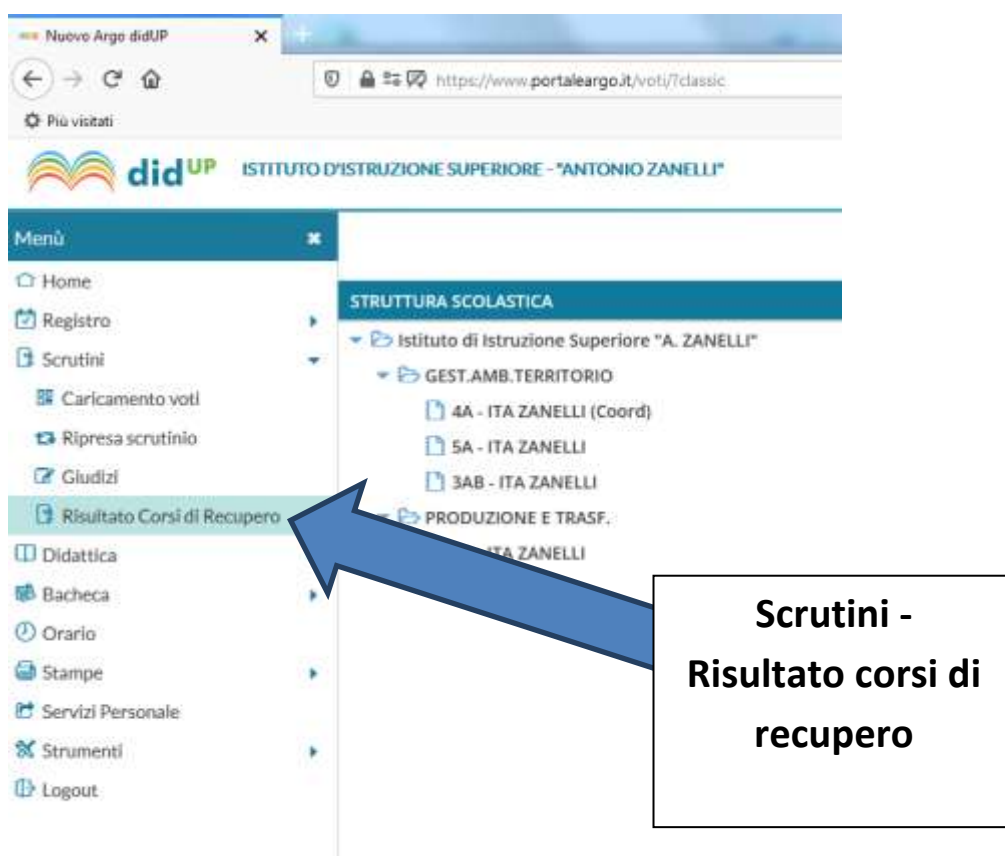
Nuovo Argo didUP

https://www.portaleargo.it/voti/?classic

Più visitati

didUP ISTITUTO D'ISTRUZIONE SUPERIORE - "ANTONIO ZANELLI"

Menù

Home
Registro
Scrutini
Caricamento voti
Ripresa scrutinio
Giudizi
Risultato Corsi di Recupero
Didattica
Bacheca
Orario
Stampe
Servizi Personale
Strumenti
Logout

STRUTTURA SCOLASTICA

Istituto di Istruzione Superiore "A. ZANELLI"
GEST.AMB.TERRITORIO
4A - ITA ZANELLI (Coord)
5A - ITA ZANELLI
3AB - ITA ZANELLI
PRODUZIONE E TRASF.
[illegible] ITA ZANELLI

Scrutini - Risultato corsi di recupero